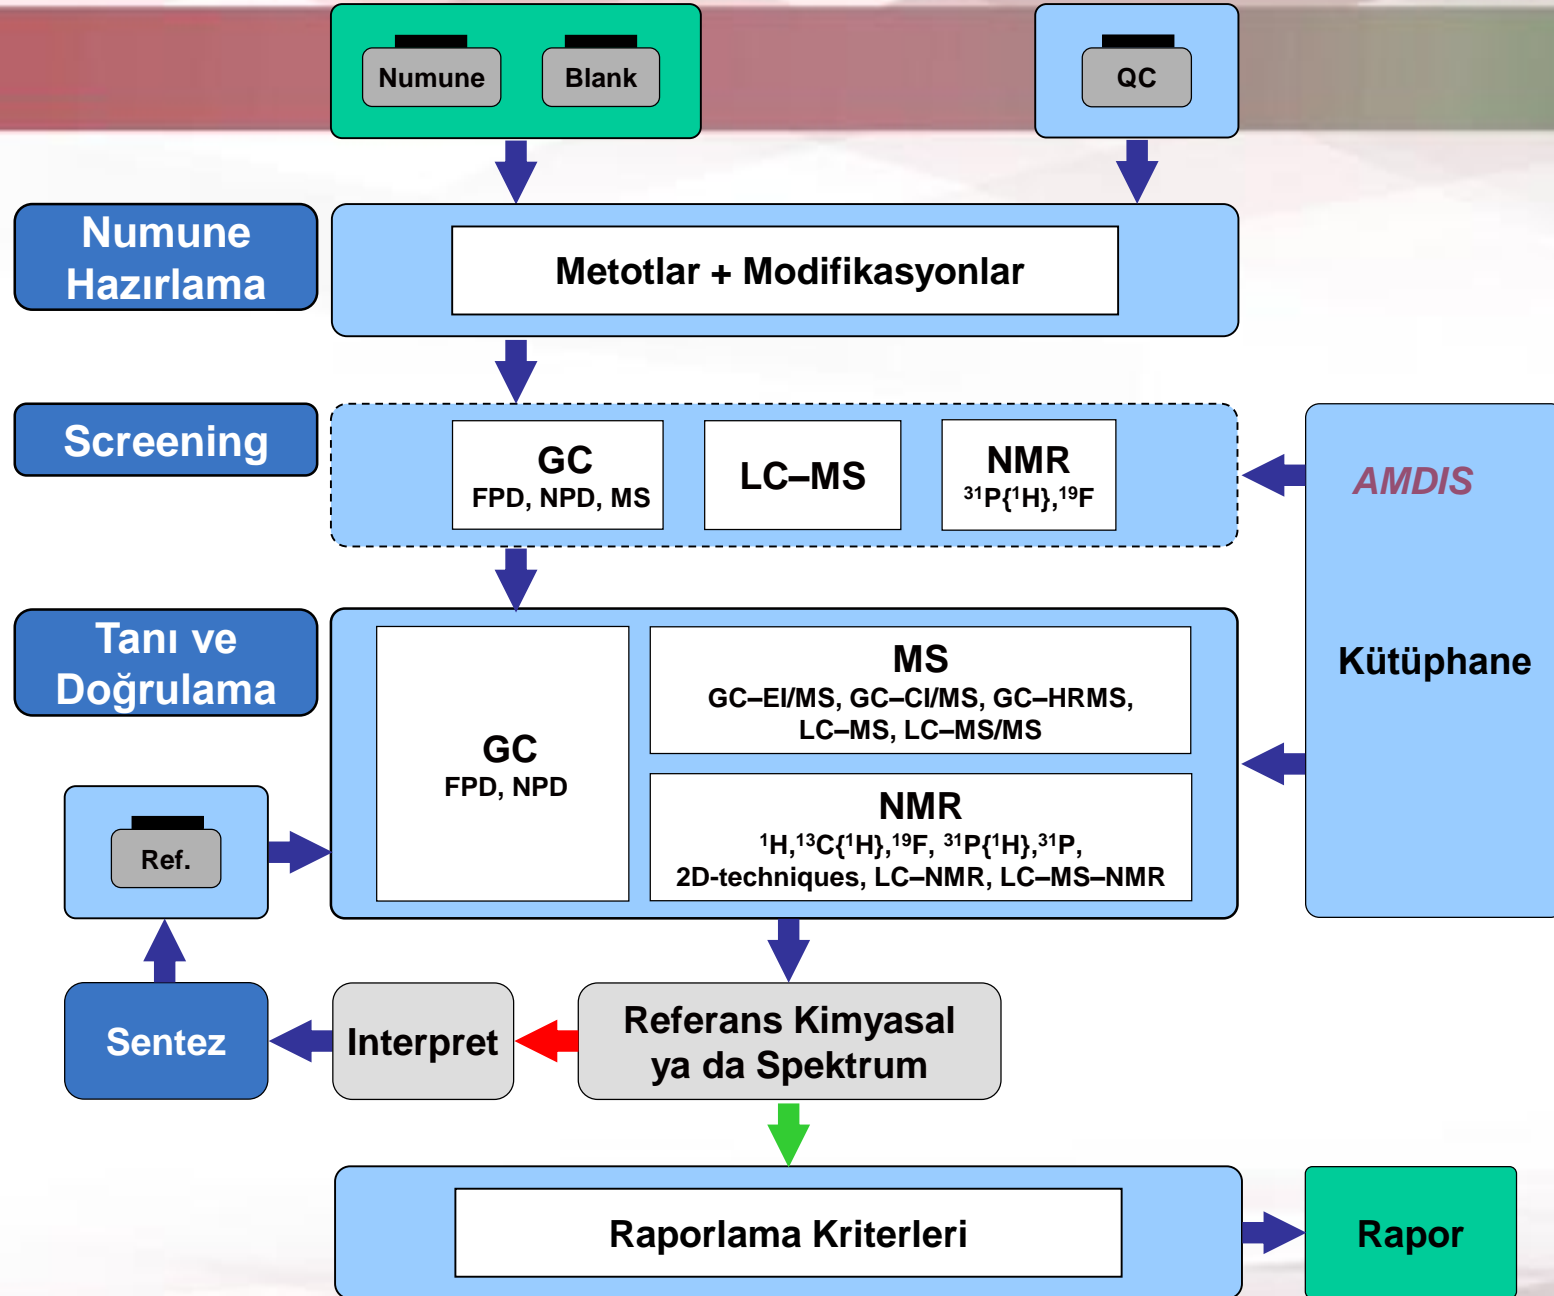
Numune

Blank

QC

Numune Hazırlama

Metotlar + Modifikasyonlar

Screening

GC
FPD, NPD, MS

LC–MS

NMR
$^{31}P\{^{1}H\}, ^{19}F$

AMDIS

Kütüphane

Tanı ve Doğrulama

GC
FPD, NPD

MS
GC–EI/MS, GC–CI/MS, GC–HRMS, LC–MS, LC–MS/MS

NMR
$^{1}H, ^{13}C\{^{1}H\}, ^{19}F, ^{31}P\{^{1}H\}, ^{31}P$,
2D-techniques, LC–NMR, LC–MS–NMR

Ref.

Sentez

Interpret

Referans Kimyasal ya da Spektrum

Raporlama Kriterleri

Rapor